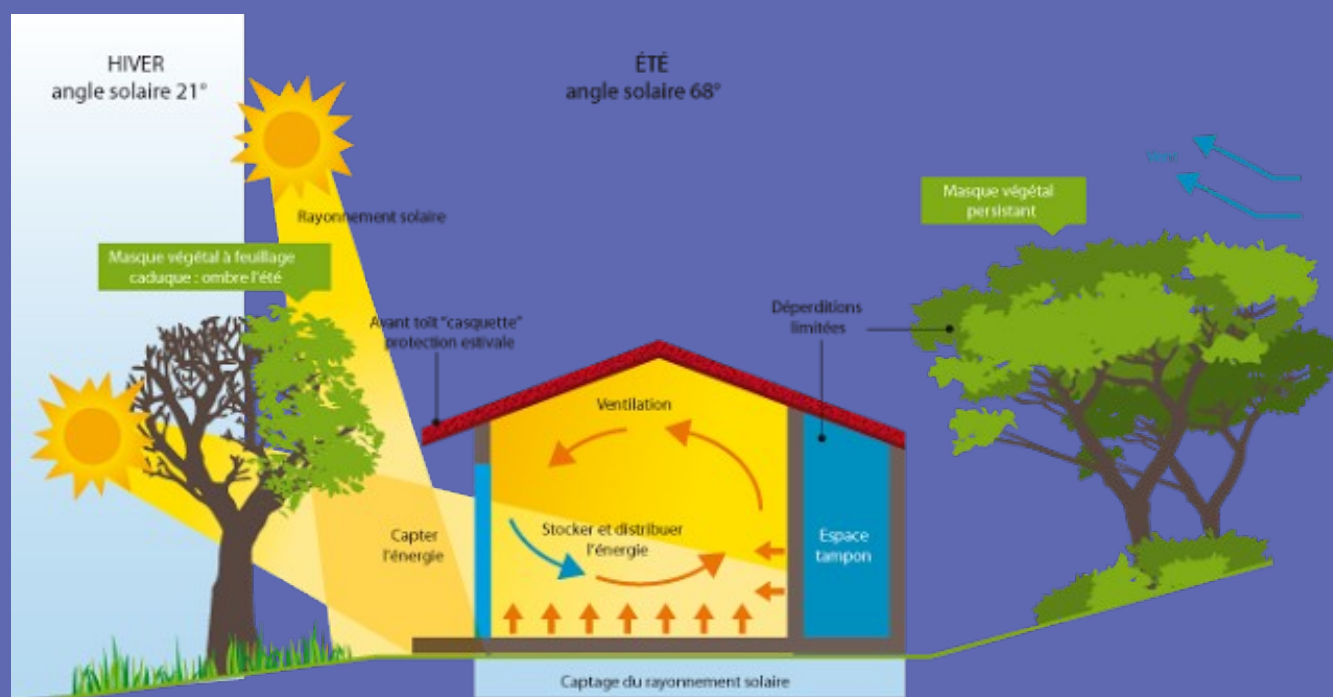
HIVER
angle solaire 21°

ÉTÉ
angle solaire 68°

Vent

Rayonnement solaire

Masque végétal à feuillage caduque : ombre l'été

Masque végétal persistant

Avant toit "casquette" protection estivale

Déperditions limitées

Ventilation

Capter l'énergie

Stocker et distribuer l'énergie

Espace tampon

Captage du rayonnement solaire